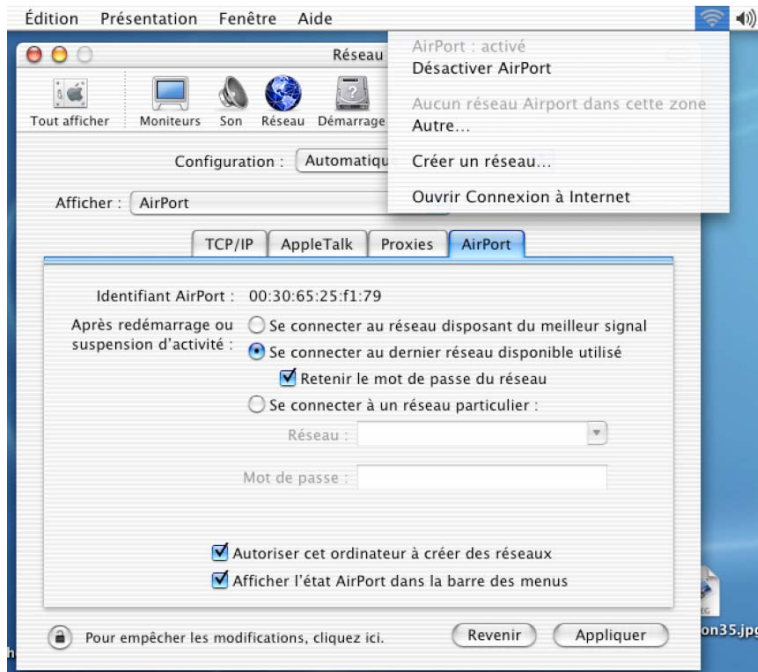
Édition Présentation Fenêtre Aide

Réseau

Tout afficher Moniteurs Son Réseau Démarrage

AirPort : activé
Désactiver AirPort

Aucun réseau Airport dans cette zone
Autre...

Créer un réseau...

Ouvrir Connexion à Internet

Configuration : Automatiqu

Afficher : AirPort

TCP/IP AppleTalk Proxies AirPort

Identifiant AirPort : 00:30:65:25:f1:79

Après redémarrage ou suspension d'activité :
Se connecter au réseau disposant du meilleur signal
Se connecter au dernier réseau disponible utilisé
Retenir le mot de passe du réseau
Se connecter à un réseau particulier :
Réseau :
Mot de passe :

Autoriser cet ordinateur à créer des réseaux
Afficher l'état AirPort dans la barre des menus

Pour empêcher les modifications, cliquez ici.

Revenir Appliquer

on35.jpg